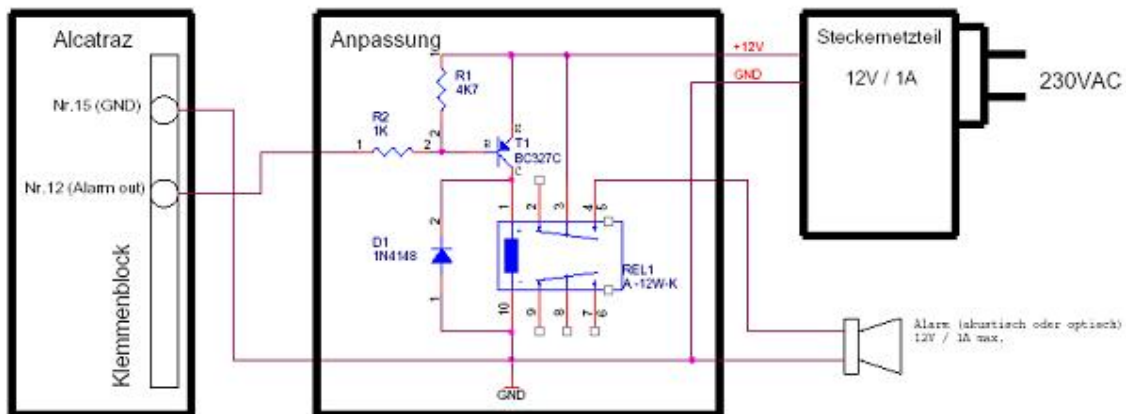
Alcatraz

Nr.15 (GND)

Nr.12 (Alarm out)

Klemmenblock

Anpassung

R1
4K7

R2
1K

T1
BC327C

D1
1N4148

REL1
A-12W-K

GND

+12V

GND

Steckernetzteil

12V / 1A

230VAC

Alarm (akustisch oder optisch)
12V / 1A max.